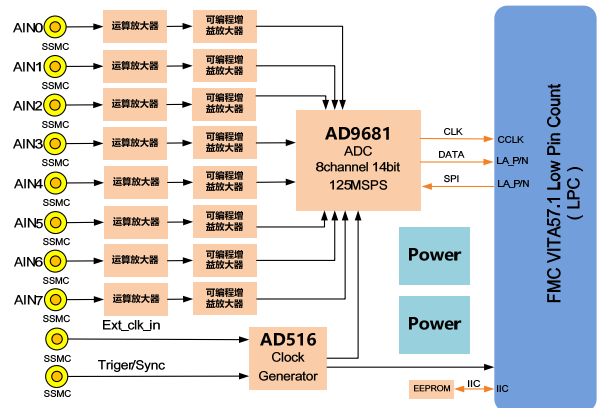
AIN0
SSMC
运算放大器
可编程增益放大器
AIN1
SSMC
运算放大器
可编程增益放大器
AIN2
SSMC
运算放大器
可编程增益放大器
AIN3
SSMC
运算放大器
可编程增益放大器
AIN4
SSMC
运算放大器
可编程增益放大器
AIN5
SSMC
运算放大器
可编程增益放大器
AIN6
SSMC
运算放大器
可编程增益放大器
AIN7
SSMC
运算放大器
可编程增益放大器

AD9681
ADC
8channel 14bit
125MSPS

CLK
DATA
SPI
CCLK
LA_P/N
LA_P/N

Power
Power

Ext_clk_in
SSMC
Triger/Sync
SSMC

AD516
Clock
Generator

EEPROM
IIC
IIC

FMC VITA57.1 Low Pin Count
( LPC )